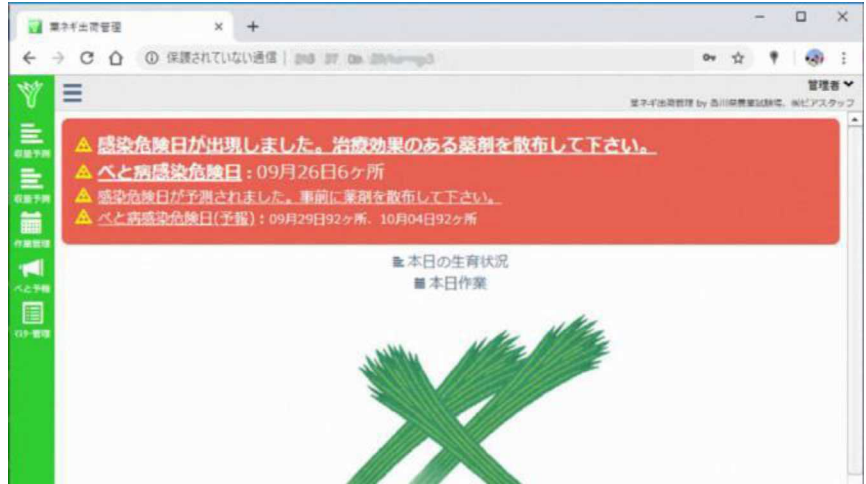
葉ネギ出荷管理 ×
+
保護されていない通信 | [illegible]
管理者
葉ネギ出荷管理 by 香川県農業試験場、㈱ピアスタッフ
収量予測
収量予測
作業管理
べと予報
ロット管理
感染危険日が出現しました。治療効果のある薬剤を散布して下さい。
べと病感染危険日 : 09月26日6ヶ所
感染危険日が予測されました。事前に薬剤を散布して下さい。
べと病感染危険日(予報) : 09月29日92ヶ所、10月04日92ヶ所
本日の生育状況
本日作業